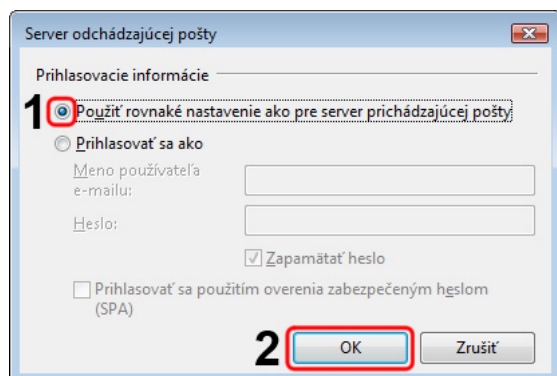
Server odchádzajúcej pošty

Prihlasovacie informácie

1 Použiť rovnaké nastavenie ako pre server prichádzajúcej pošty

Prihlasovať sa ako

Meno používateľa e-mailu:

Heslo:

Zapamätať heslo

Prihlasovať sa použitím overenia zabezpečeným heslom (SPA)

2 OK

Zrušiť